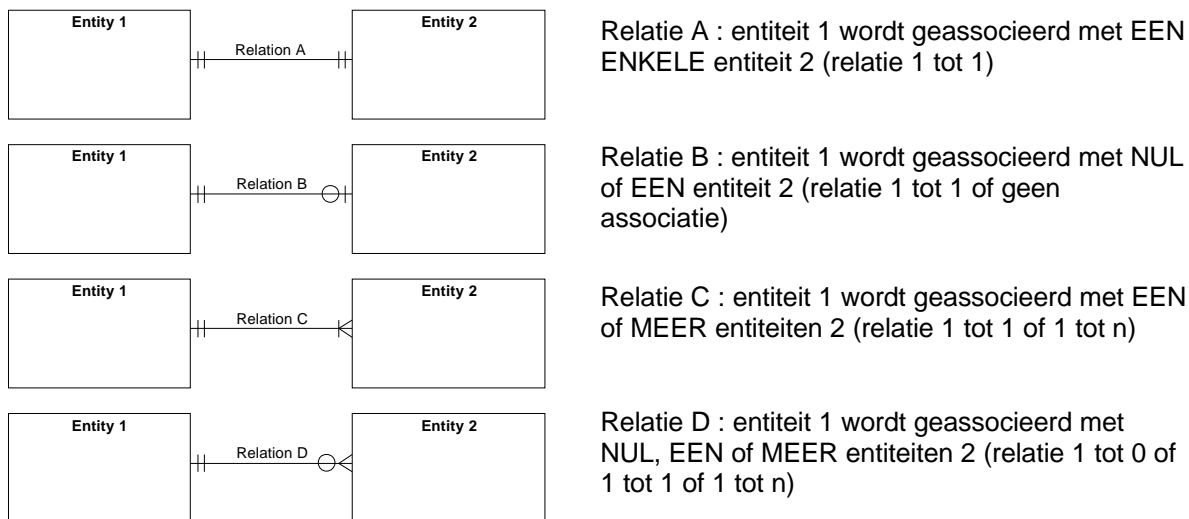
Entity 1

Relation A

Entity 2

Relatie A : entiteit 1 wordt geassocieerd met EEN ENKELE entiteit 2 (relatie 1 tot 1)

Entity 1

Relation B

Entity 2

Relatie B : entiteit 1 wordt geassocieerd met NUL of EEN entiteit 2 (relatie 1 tot 1 of geen associatie)

Entity 1

Relation C

Entity 2

Relatie C : entiteit 1 wordt geassocieerd met EEN of MEER entiteiten 2 (relatie 1 tot 1 of 1 tot n)

Entity 1

Relation D

Entity 2

Relatie D : entiteit 1 wordt geassocieerd met NUL, EEN of MEER entiteiten 2 (relatie 1 tot 0 of 1 tot 1 of 1 tot n)